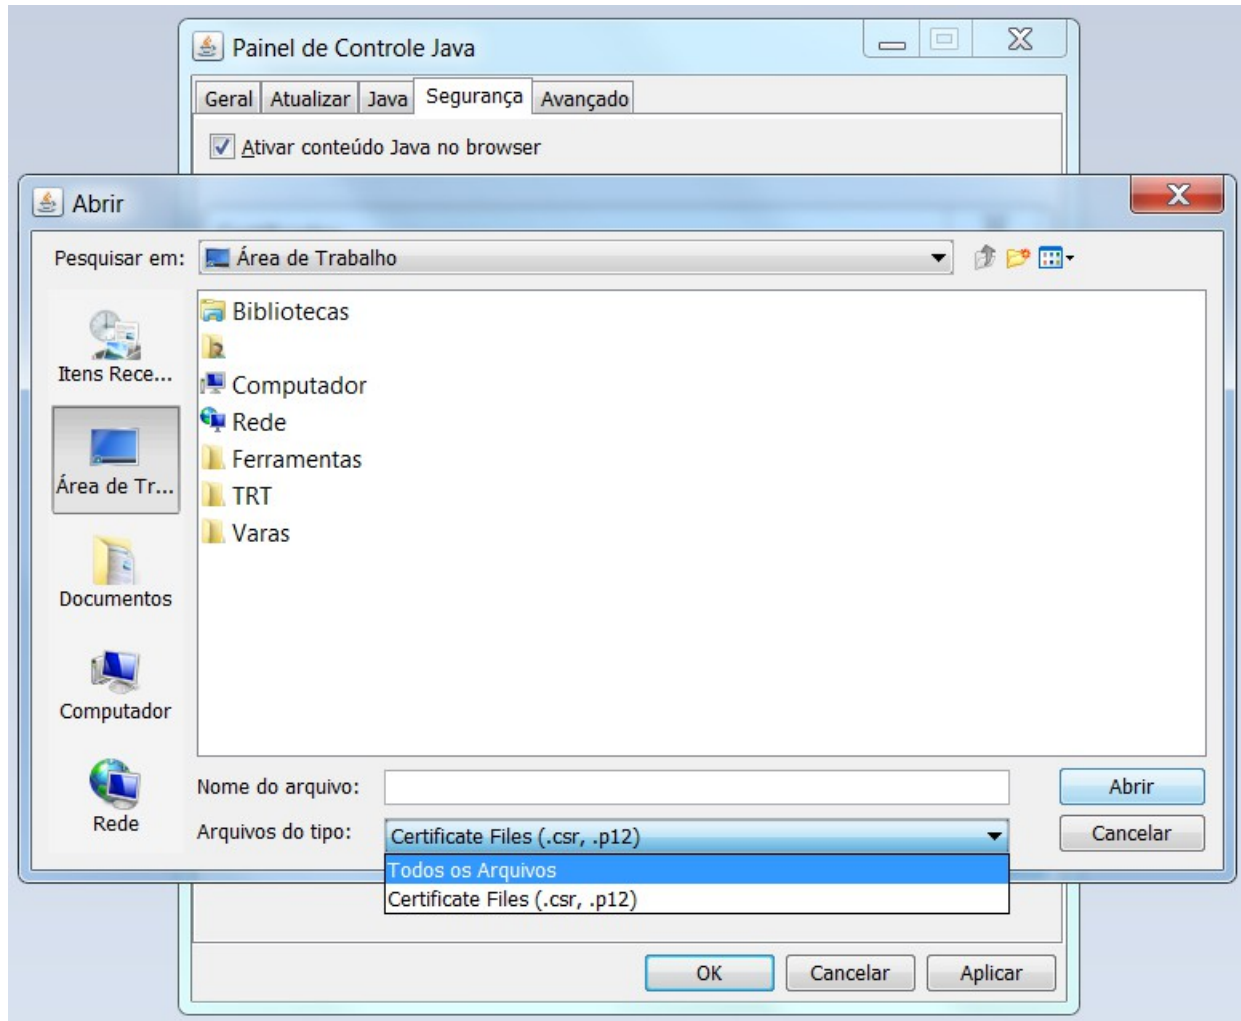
Painel de Controle Java

Geral | Atualizar | Java | Segurança | Avançado

Ativar conteúdo Java no browser

Abrir

Pesquisar em: Área de Trabalho

Itens Rece...

Área de Tr...

Documentos

Computador

Rede

Bibliotecas

Computador

Rede

Ferramentas

TRT

Varas

Nome do arquivo:

Arquivos do tipo: Certificate Files (.csr, .p12)

Todos os Arquivos

Certificate Files (.csr, .p12)

Abrir

Cancelar

OK

Cancelar

Aplicar